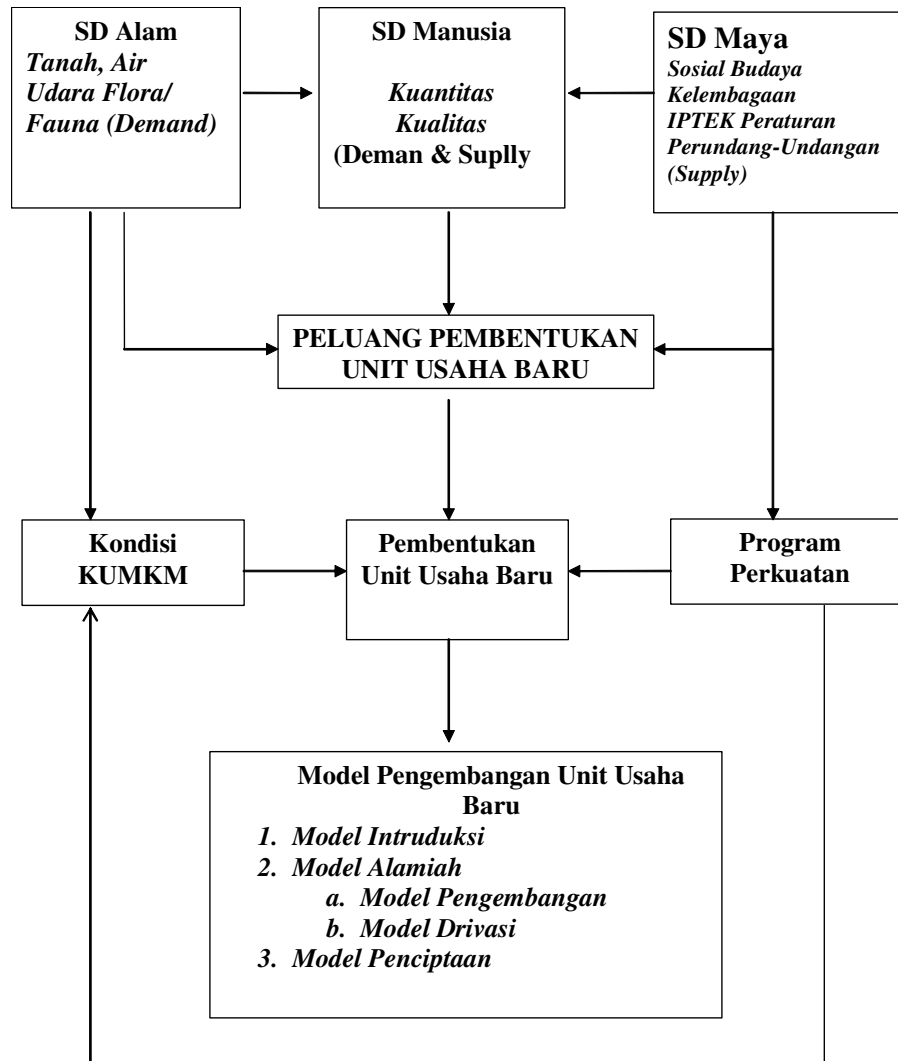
SD Alam
Tanah, Air Udara Flora/ Fauna (Demand)

SD Manusia

Kuantitas
Kualitas
(Deman & Suplly

SD Maya
Sosial Budaya
Kelembagaan
IPTEK Peraturan
Perundang-Undangan
(Supply)

PELUANG PEMBENTUKAN UNIT USAHA BARU

Kondisi KUMKM

Pembentukan Unit Usaha Baru

Program Perkuatan

Model Pengembangan Unit Usaha Baru

1. Model Intruduksi
2. Model Alamiah
a. Model Pengembangan
b. Model Drivasi
3. Model Penciptaan